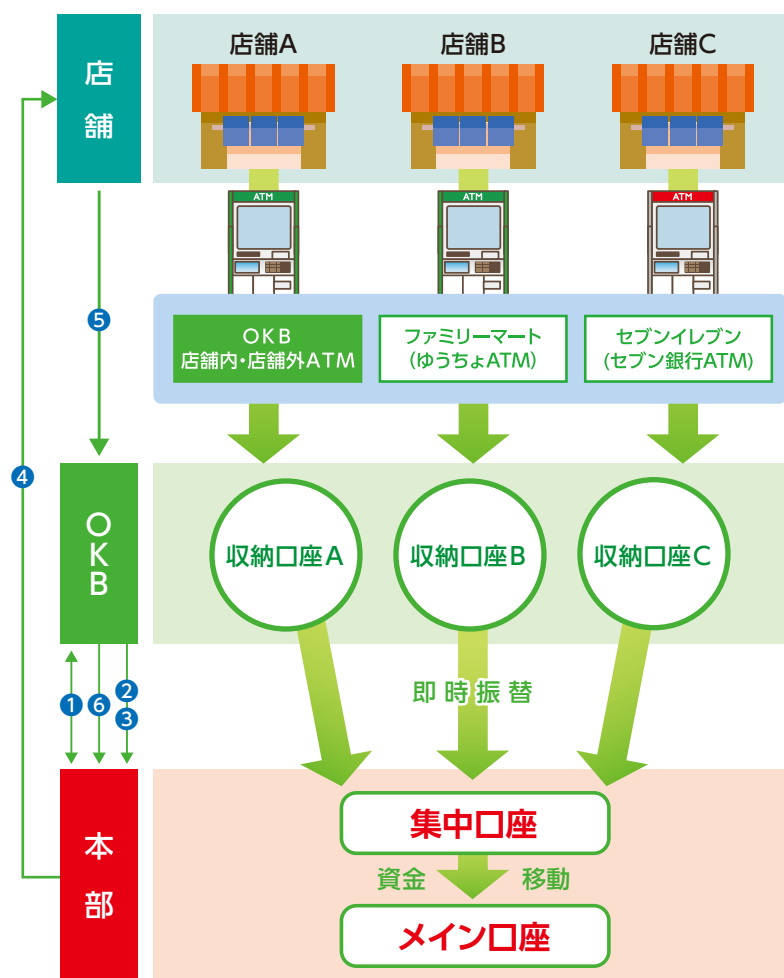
店舗

店舗A

店舗B

店舗C

ATM

ATM

ATM

❺

ＯＫＢ
店舗内・店舗外ＡＴＭ

ファミリーマート
（ゆうちょATM）

セブンイレブン
（セブン銀行ATM）

❹

ＯＫＢ

収納口座Ａ

収納口座Ｂ

収納口座Ｃ

❶ ❻ ❷ ❸

即時振替

本部

集中口座

資金 移動

メイン口座